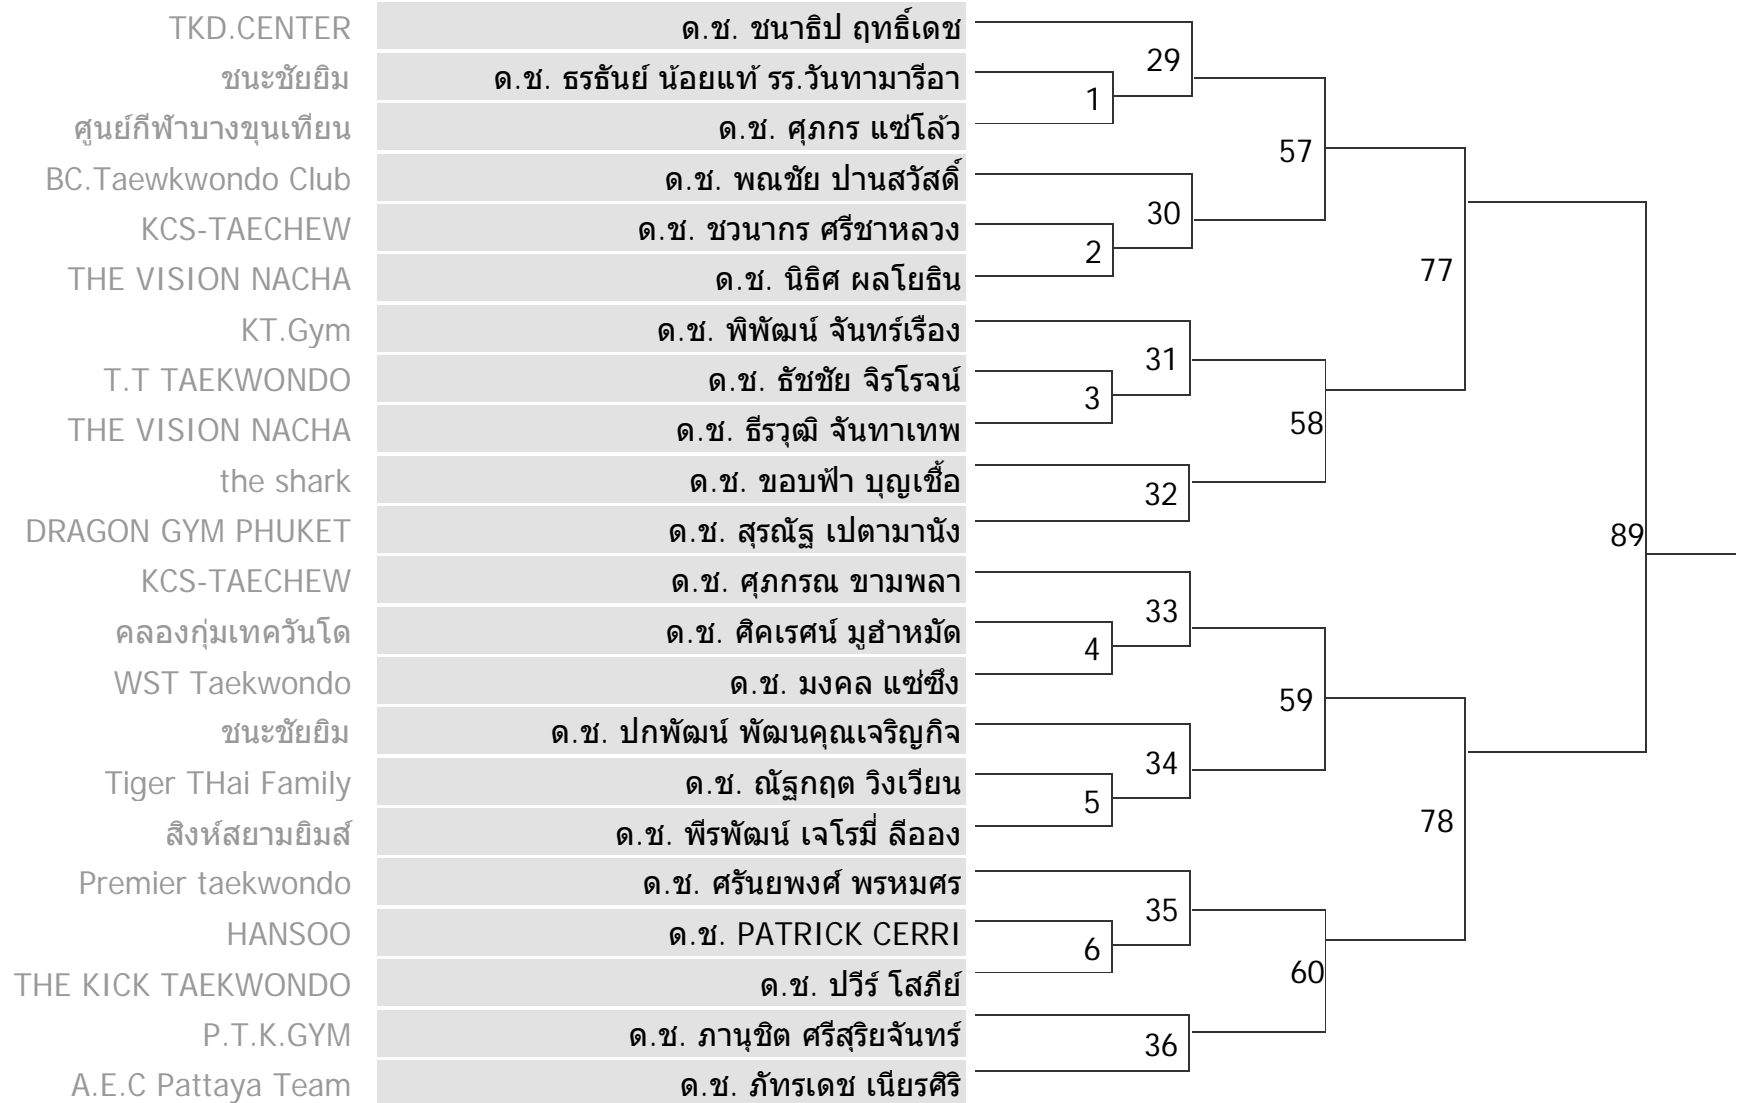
TKD.CENTER ด.ช. ชนาธิป ฤทธิ์เดช
ชนะชัยยิม ด.ช. ธรธันย์ น้อยแท้ รร.วันทามารีอา
ศูนย์กีฬาบางขุนเทียน ด.ช. ศุภกร แซ่โล้ว
BC.Taewkwondo Club ด.ช. พณชัย ปานสวัสดิ์
KCS-TAECHEW ด.ช. ชวนากร ศรีชาหลวง
THE VISION NACHA ด.ช. นิธิศ ผลโยธิน
KT.Gym ด.ช. พิพัฒน์ จันทร์เรือง
T.T TAEKWONDO ด.ช. ธัชชัย จิรโรจน์
THE VISION NACHA ด.ช. ธีรวุฒิ จันทาเทพ
the shark ด.ช. ขอบฟ้า บุญเชื้อ
DRAGON GYM PHUKET ด.ช. สุรณัฐ เปตามานัง
KCS-TAECHEW ด.ช. ศุภกรณ ขามพลา
คลองกุ่มเทควันโด ด.ช. ศิคเรศน์ มูฮำหมัด
WST Taekwondo ด.ช. มงคล แซ่ซึง
ชนะชัยยิม ด.ช. ปกพัฒน์ พัฒนคุณเจริญกิจ
Tiger THai Family ด.ช. ณัฐกฤต วิงเวียน
สิงห์สยามยิมส์ ด.ช. พีรพัฒน์ เจโรมี่ ลืออง
Premier taekwondo ด.ช. ศรันยพงศ์ พรหมศร
HANSOO ด.ช. PATRICK CERRI
THE KICK TAEKWONDO ด.ช. ปวีร์ โสภีย์
P.T.K.GYM ด.ช. ภานุชิต ศรีสุริยจันทร์
A.E.C Pattaya Team ด.ช. ภัทรเดช เนียรศิริ

29
1
57
30
2
77
31
3
58
32
89
33
4
59
34
5
78
35
6
60
36